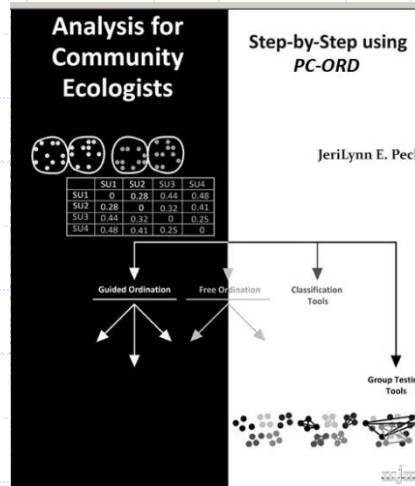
Analysis for Community Ecologists

Step-by-Step using PC-ORD

JeriLynn E. Pec

| | SU1 | SU2 | SU3 | SU4 |
|---|---|---|---|---|
| SU1 | 0 | 0.28 | 0.44 | 0.48 |
| SU2 | 0.28 | 0 | 0.32 | 0.41 |
| SU3 | 0.44 | 0.32 | 0 | 0.25 |
| SU4 | 0.48 | 0.41 | 0.25 | 0 |

Guided Ordination

Free Ordination

Classification Tools

Group Testin Tools

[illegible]